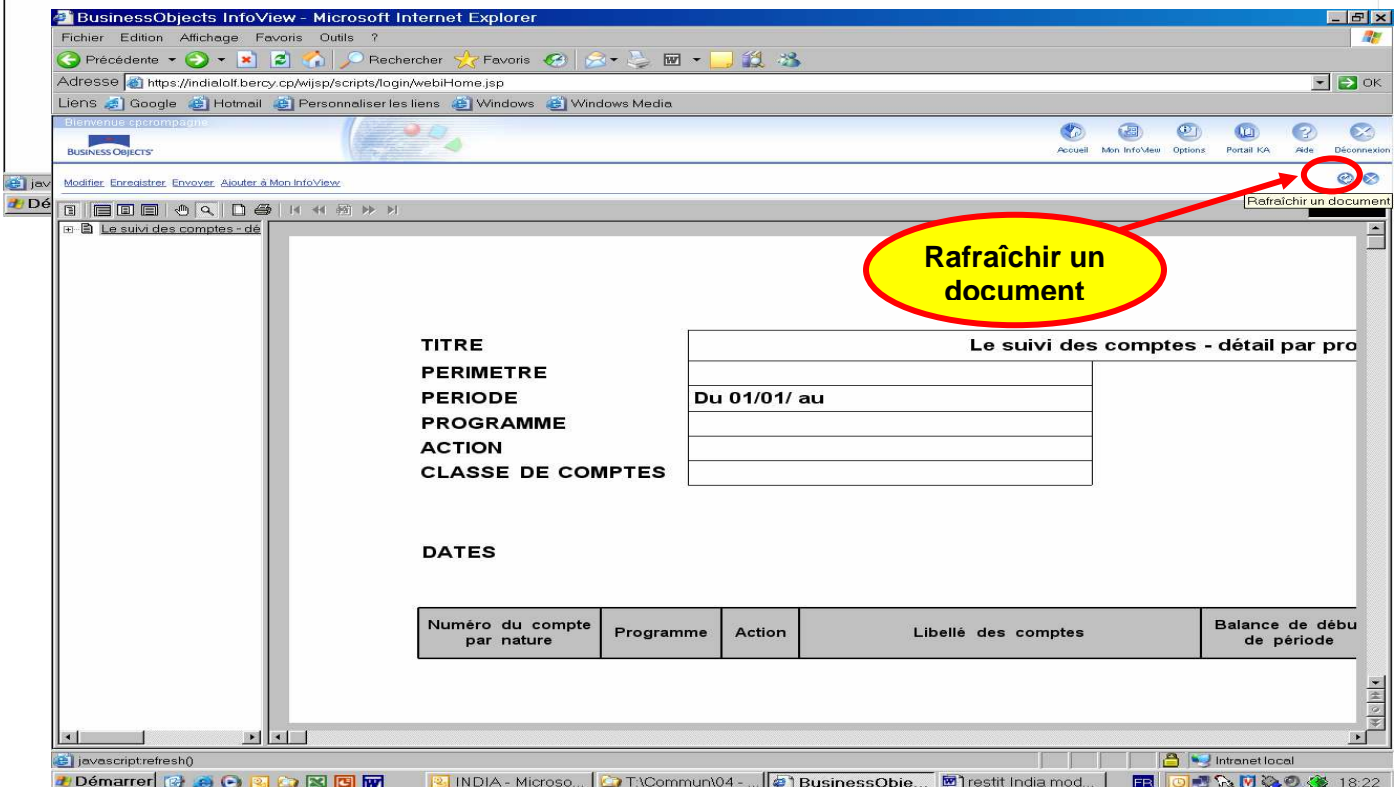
BusinessObjects InfoView - Microsoft Internet Explorer

Fichier Edition Affichage Favoris Outils ?

Précédente Rechercher Favoris

Adresse https://indialolf.bercy.cp/wijsp/scripts/login/webiHome.jsp OK

Liens Google Hotmail Personnaliser les liens Windows Windows Media

Bienvenue cpcrompagne

BUSINESS OBJECTS

Accueil Mon InfoView Options Portail KA Aide Déconnexion

Modifier Enregistrer Envoyer Ajouter à Mon InfoView

Rafraîchir un document

Le suivi des comptes - dé

Rafraîchir un document

| TITRE | Le suivi des comptes - détail par pro |
|---|---|
| PERIMETRE | |
| PERIODE | Du 01/01/ au |
| PROGRAMME | |
| ACTION | |
| CLASSE DE COMPTES | |

DATES

| Numéro du compte par nature | Programme | Action | Libellé des comptes | Balance de débu de période |
|---|---|---|---|---|

javascript:refresh()

Intranet local

Démarrer INDIA - Microso... T:\Commun\04 - ... BusinessObje... restit India mod... FR 18:22